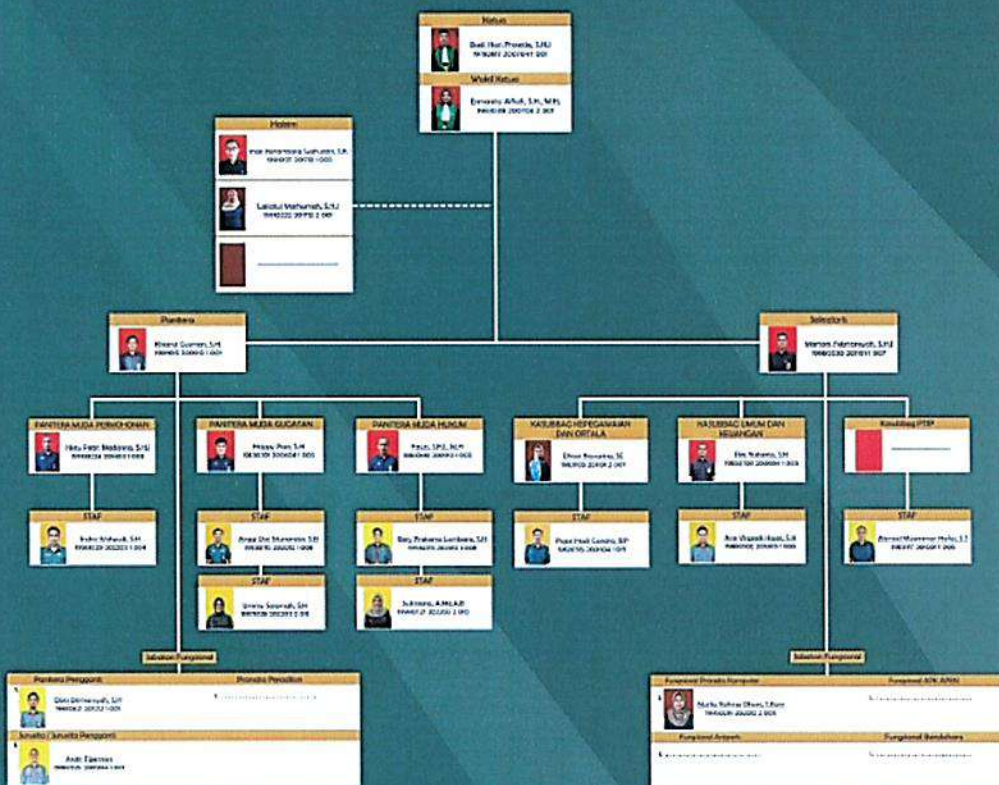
Ketua
Budi Hari Prasetio, S.H.I
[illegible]

Wakil Ketua
Ermawita Affiati, S.H., M.H.
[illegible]

Hakim
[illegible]
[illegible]
Lailatul Mahmudah, S.H.I
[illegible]

Panitera
Rinaldi Gusman, S.H.
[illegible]

Sekretaris
Maman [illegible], S.H.I
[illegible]

PANITERA MUDA PERMOHONAN
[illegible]
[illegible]

PANITERA MUDA GUGATAN
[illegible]
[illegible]

PANITERA MUDA HUKUM
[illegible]
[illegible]

KASUBBAG KEPEGAWAIAN DAN ORTALA
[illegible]
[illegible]

KASUBBAG UMUM DAN KEUANGAN
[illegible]
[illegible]

Kasubbag PTIP

STAF
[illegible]
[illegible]

STAF
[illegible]
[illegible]

STAF
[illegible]
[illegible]

STAF
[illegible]
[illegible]

STAF
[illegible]
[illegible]

STAF
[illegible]
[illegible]

STAF
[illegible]
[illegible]

STAF
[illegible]
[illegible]

Jabatan Fungsional

Jabatan Fungsional

Panitera Pengganti
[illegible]
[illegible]

Pranata Peradilan

Jurusita / Jurusita Pengganti
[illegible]
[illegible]

Fungsional Pranata Komputer
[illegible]
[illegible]

Fungsional APK APBN

Fungsional Arsiparis

Fungsional Bendahara